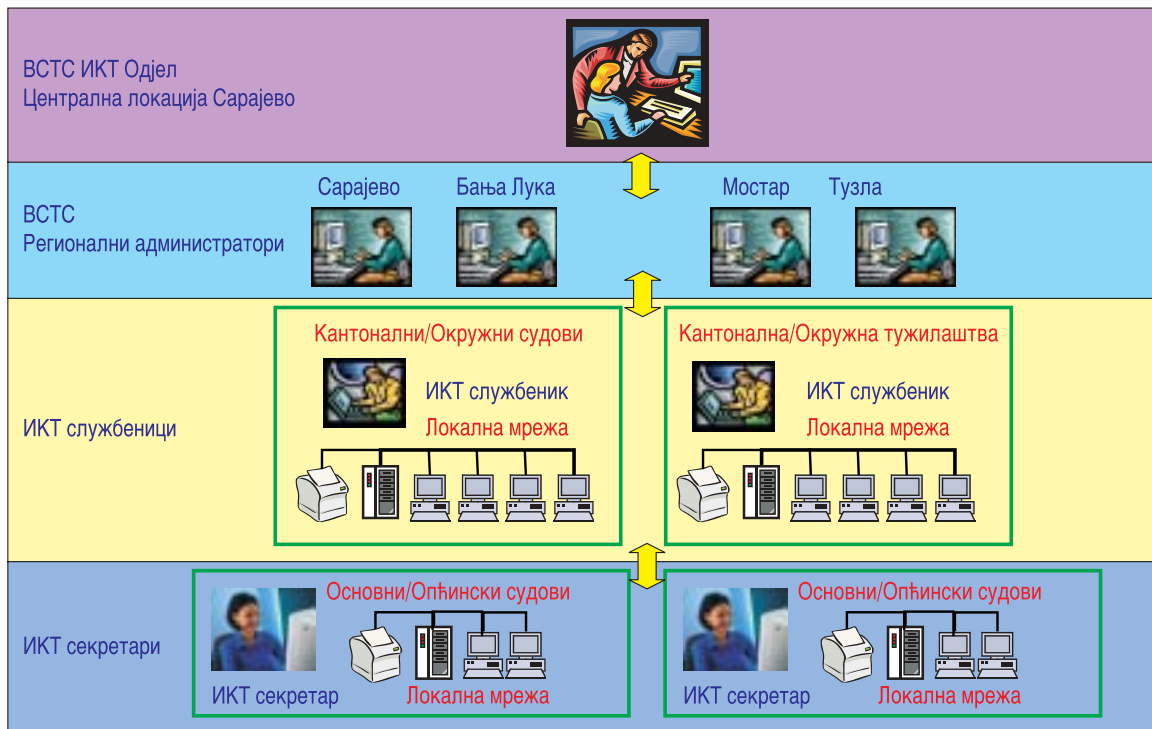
ВСТС ИКТ Одјел
Централна локација Сарајево

ВСТС
Регионални администратори

Сарајево

Бања Лука

Мостар

Тузла

ИКТ службеници

Кантонални/Окружни судови

ИКТ службеник

Локална мрежа

Кантонална/Окружна тужилаштва

ИКТ службеник

Локална мрежа

ИКТ секретари

Основни/Општински судови

ИКТ секретар

Локална мрежа

Основни/Општински судови

ИКТ секретар

Локална мрежа